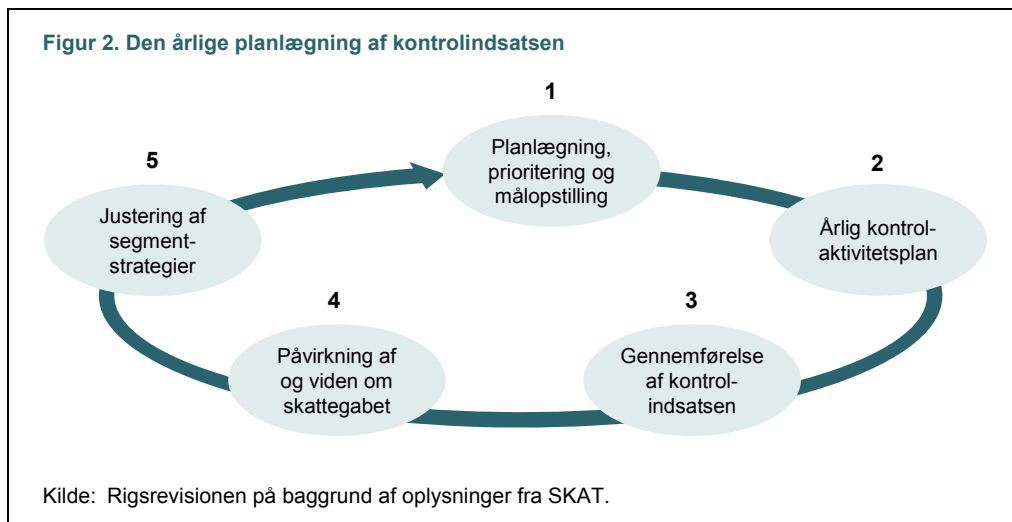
Figur 2. Den årlige planlægning af kontrolindsatsen

1

Planlægning, prioritering og målopstilling

2

Årlig kontrolaktivitetsplan

3

Gennemførelse af kontrolindsatsen

4

Påvirkning af og viden om skattegabet

5

Justering af segmentstrategier

Kilde: Rigsrevisionen på baggrund af oplysninger fra SKAT.